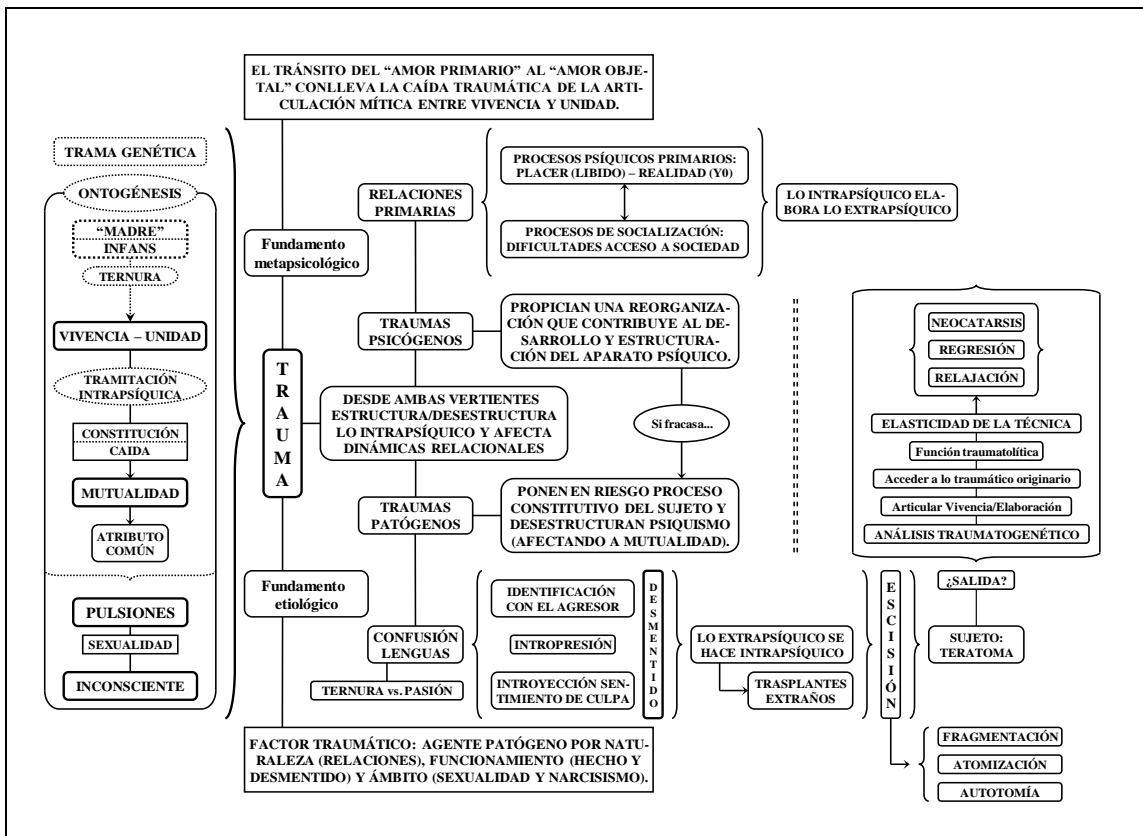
EL TRÁNSITO DEL "AMOR PRIMARIO" AL "AMOR OBJETAL" CONLLEVA LA CAÍDA TRAUMÁTICA DE LA ARTICULACIÓN MÍTICA ENTRE VIVENCIA Y UNIDAD.

TRAMA GENÉTICA

ONTOGÉNESIS

"MADRE"
INFANS

TERNURA

VIVENCIA – UNIDAD

TRAMITACIÓN INTRAPSÍQUICA

CONSTITUCIÓN
CAIDA

MUTUALIDAD

ATRIBUTO COMÚN

PULSIONES

SEXUALIDAD

INCONSCIENTE

T R A U M A

Fundamento metapsicológico

RELACIONES PRIMARIAS

PROCESOS PSÍQUICOS PRIMARIOS: PLACER (LIBIDO) – REALIDAD (Y0)

PROCESOS DE SOCIALIZACIÓN: DIFICULTADES ACCESO A SOCIEDAD

LO INTRAPSÍQUICO ELABORA LO EXTRAPSÍQUICO

TRAUMAS PSICÓGENOS

PROPICIAN UNA REORGANIZACIÓN QUE CONTRIBUYE AL DESARROLLO Y ESTRUCTURACIÓN DEL APARATO PSÍQUICO.

DESDE AMBAS VERTIENTES ESTRUCTURA/DESESTRUCTURA LO INTRAPSÍQUICO Y AFECTA DINÁMICAS RELACIONALES

Si fracasa...

TRAUMAS PATÓGENOS

PONEN EN RIESGO PROCESO CONSTITUTIVO DEL SUJETO Y DESESTRUCTURAN PSIQUISMO (AFECTANDO A MUTUALIDAD).

NEOCATARSIS

REGRESIÓN

RELAJACIÓN

ELASTICIDAD DE LA TÉCNICA

Función traumatolítica

Acceder a lo traumático originario

Articular Vivencia/Elaboración

ANÁLISIS TRAUMATOGENÉTICO

Fundamento etiológico

CONFUSIÓN LENGUAS

TERNURA vs. PASIÓN

IDENTIFICACIÓN CON EL AGRESOR

INTROPRESIÓN

INTROYECCIÓN SENTIMIENTO DE CULPA

D E S M E N T I D O

LO EXTRAPSÍQUICO SE HACE INTRAPSÍQUICO

TRASPLANTES EXTRAÑOS

E S C I S I Ó N

¿SALIDA?

SUJETO: TERATOMA

FRAGMENTACIÓN

ATOMIZACIÓN

AUTOTOMÍA

FACTOR TRAUMÁTICO: AGENTE PATÓGENO POR NATURALEZA (RELACIONES), FUNCIONAMIENTO (HECHO Y DESMENTIDO) Y ÁMBITO (SEXUALIDAD Y NARCISISMO).